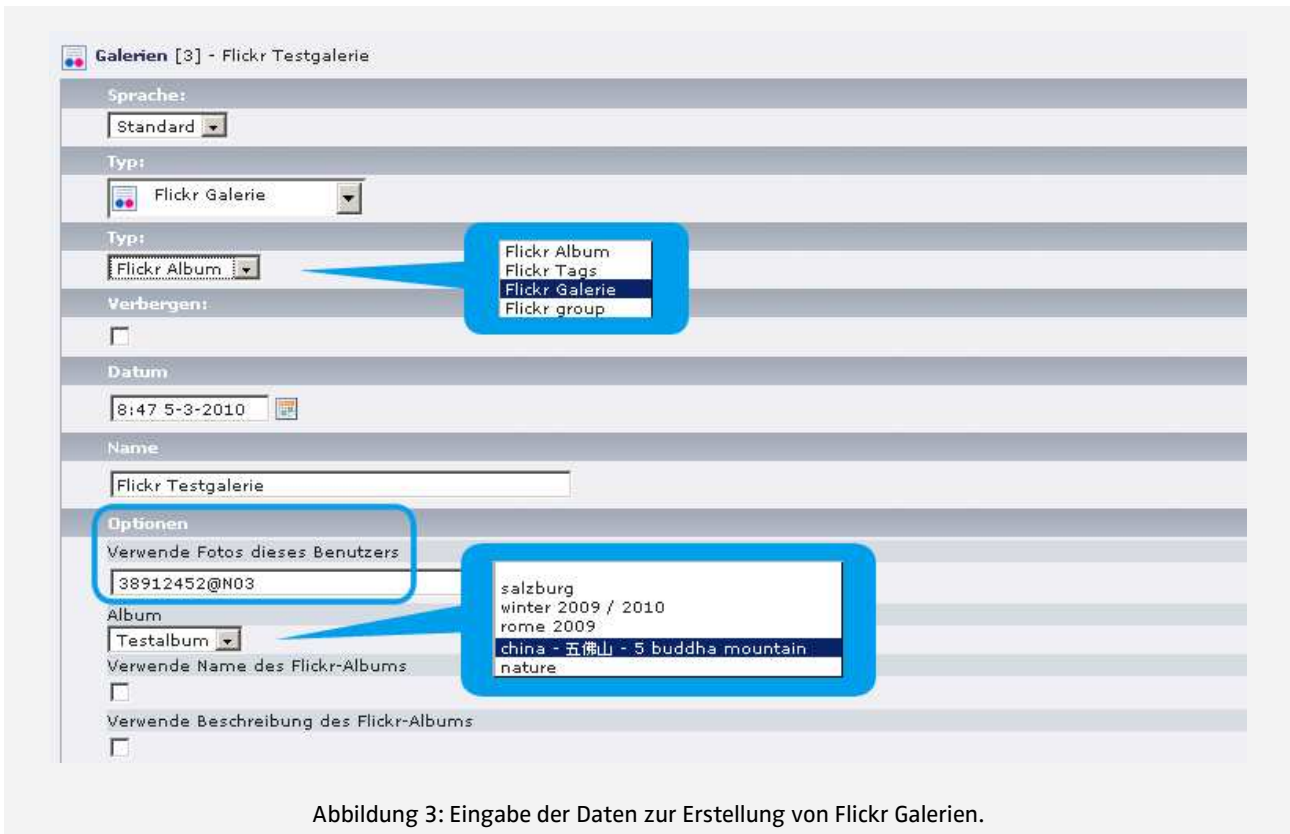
Galerien [3] - Flickr Testgalerie

Sprache:

Standard

Typ:

Flickr Galerie

Typ:

Flickr Album

Flickr Album
Flickr Tags
Flickr Galerie
Flickr group

Verbergen:

Datum

8:47 5-3-2010

Name

Flickr Testgalerie

Optionen

Verwende Fotos dieses Benutzers

38912452@N03

Album

Testalbum

salzburg
winter 2009 / 2010
rome 2009
china - 五佛山 - 5 buddha mountain
nature

Verwende Name des Flickr-Albums

Verwende Beschreibung des Flickr-Albums

Abbildung 3: Eingabe der Daten zur Erstellung von Flickr Galerien.